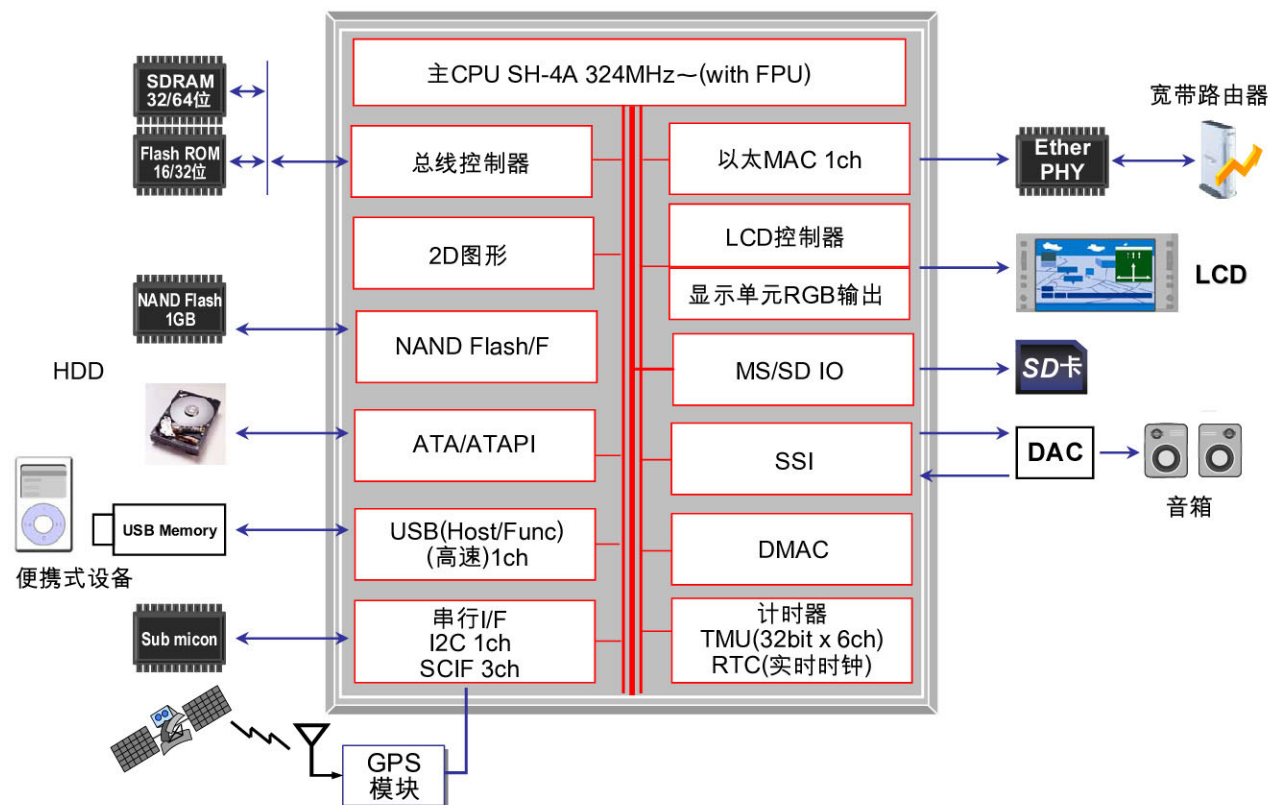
主CPU SH-4A 324MHz～(with FPU)

SDRAM 32/64位

Flash ROM 16/32位

总线控制器

以太MAC 1ch

Ether PHY

宽带路由器

2D图形

LCD控制器

显示单元RGB输出

LCD

NAND Flash 1GB

NAND Flash/F

MS/SD IO

SD卡

HDD

ATA/ATAPI

SSI

DAC

音箱

USB Memory

USB(Host/Func) (高速)1ch

DMAC

便携式设备

Sub micon

串行I/F I2C 1ch SCIF 3ch

计时器 TMU(32bit x 6ch) RTC(实时时钟)

GPS 模块